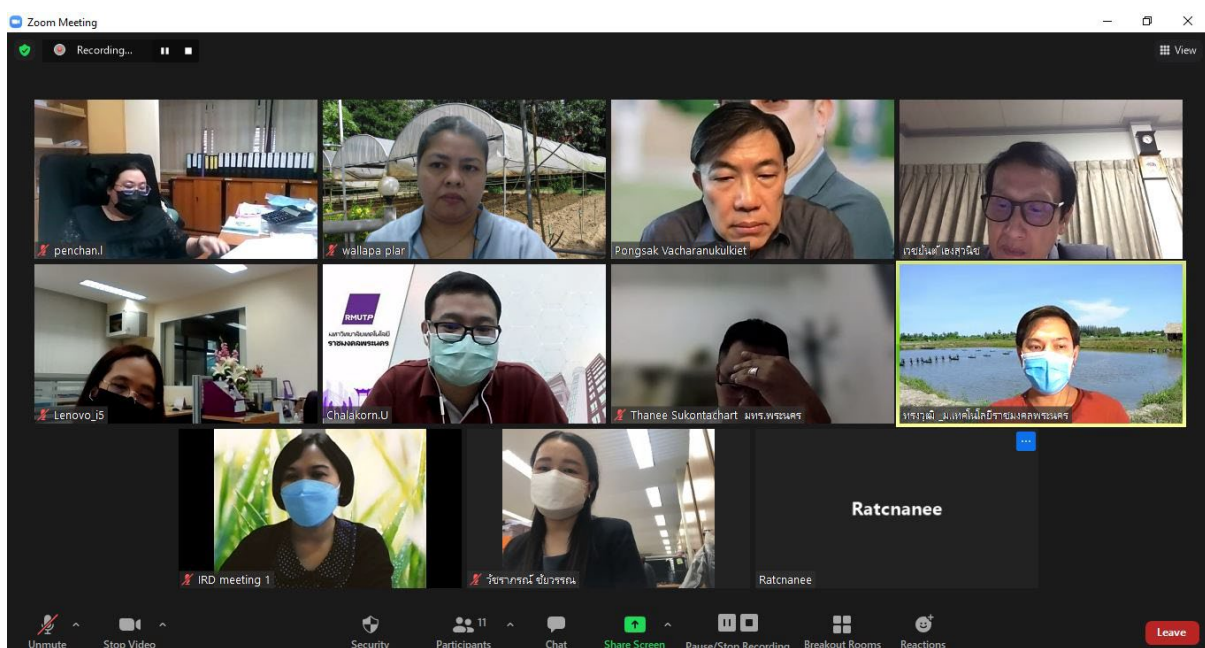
Zoom Meeting

Recording...

View

penchan.l

wallapa plar

Pongsak Vacharanukulkiet

เรขมันต์ เองสุวนิช

RMUTP
มหาวิทยาลัยเทคโนโลยี
ราชมงคลพระนคร

Lenovo_i5

Chalakorn.U

Thanee Sukontachart มทร.พระนคร

ทรงวุฒิ _ม.เทคโนโลยีราชมงคลพระนคร

...

Ratcnanee

IRD meeting 1

วัชราภรณ์ ชัยวรรณ

Ratcnanee

Unmute

Stop Video

Security

11
Participants

Chat

Share Screen

Pause/Stop Recording

Breakout Rooms

Reactions

Leave